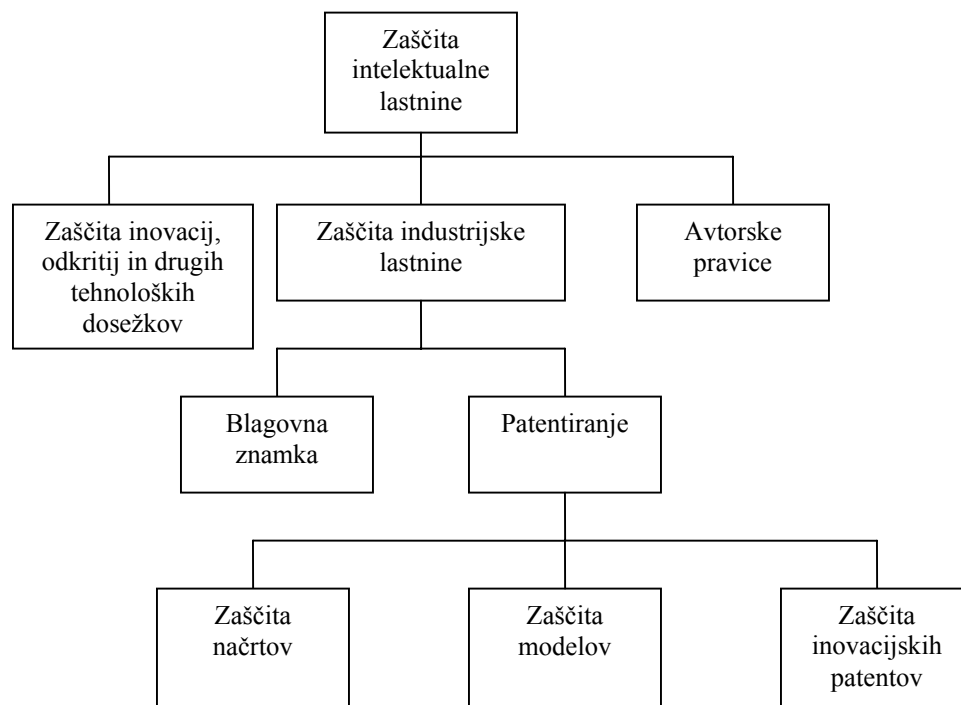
Zaščita intelektualne lastnine

Zaščita inovacij, odkritij in drugih tehnoloških dosežkov

Zaščita industrijske lastnine

Avtorske pravice

Blagovna znamka

Patentiranje

Zaščita načrtov

Zaščita modelov

Zaščita inovacijskih patentov